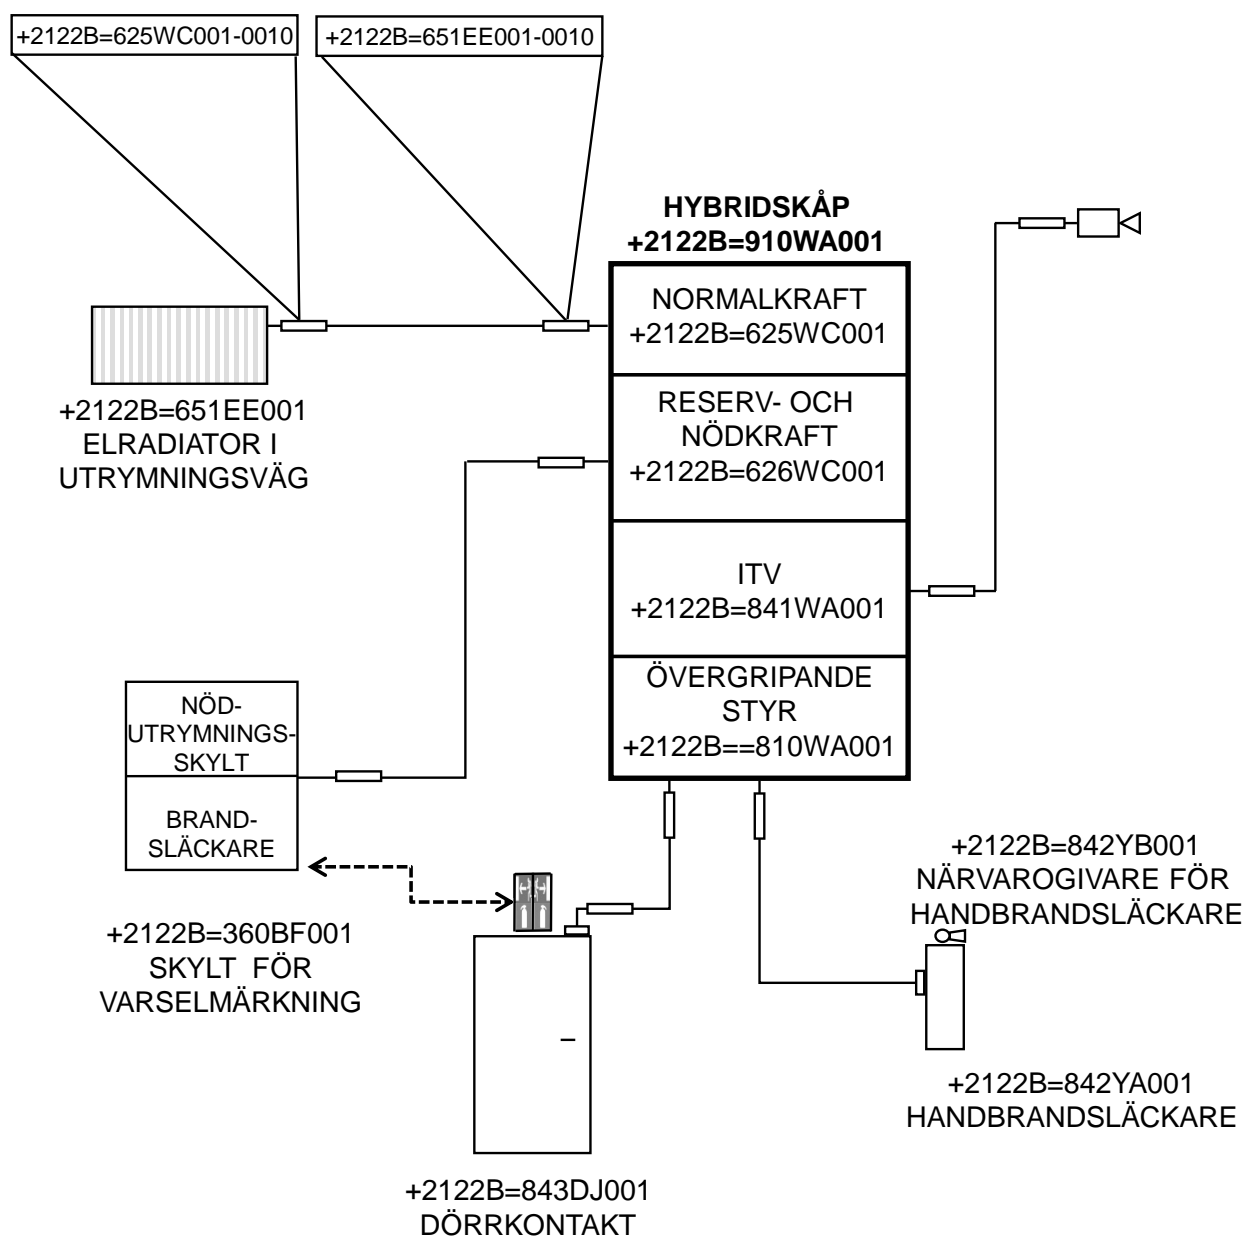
+2122B=625WC001-0010

+2122B=651EE001-0010

HYBRIDSKÅP
+2122B=910WA001

NORMALKRAFT
+2122B=625WC001

RESERV- OCH NÖDKRAFT
+2122B=626WC001

ITV
+2122B=841WA001

ÖVERGRIPANDE STYR
+2122B==810WA001

+2122B=651EE001
ELRADIATOR I UTRYMNINGSVÄG

NÖD-UTRYMNINGS-SKYLT

BRAND-SLÄCKARE

+2122B=360BF001
SKYLT FÖR VARSELMÄRKNING

+2122B=842YB001
NÄRVAROGIVARE FÖR HANDBRANDSLÄCKARE

+2122B=842YA001
HANDBRANDSLÄCKARE

+2122B=843DJ001
DÖRRKONTAKT